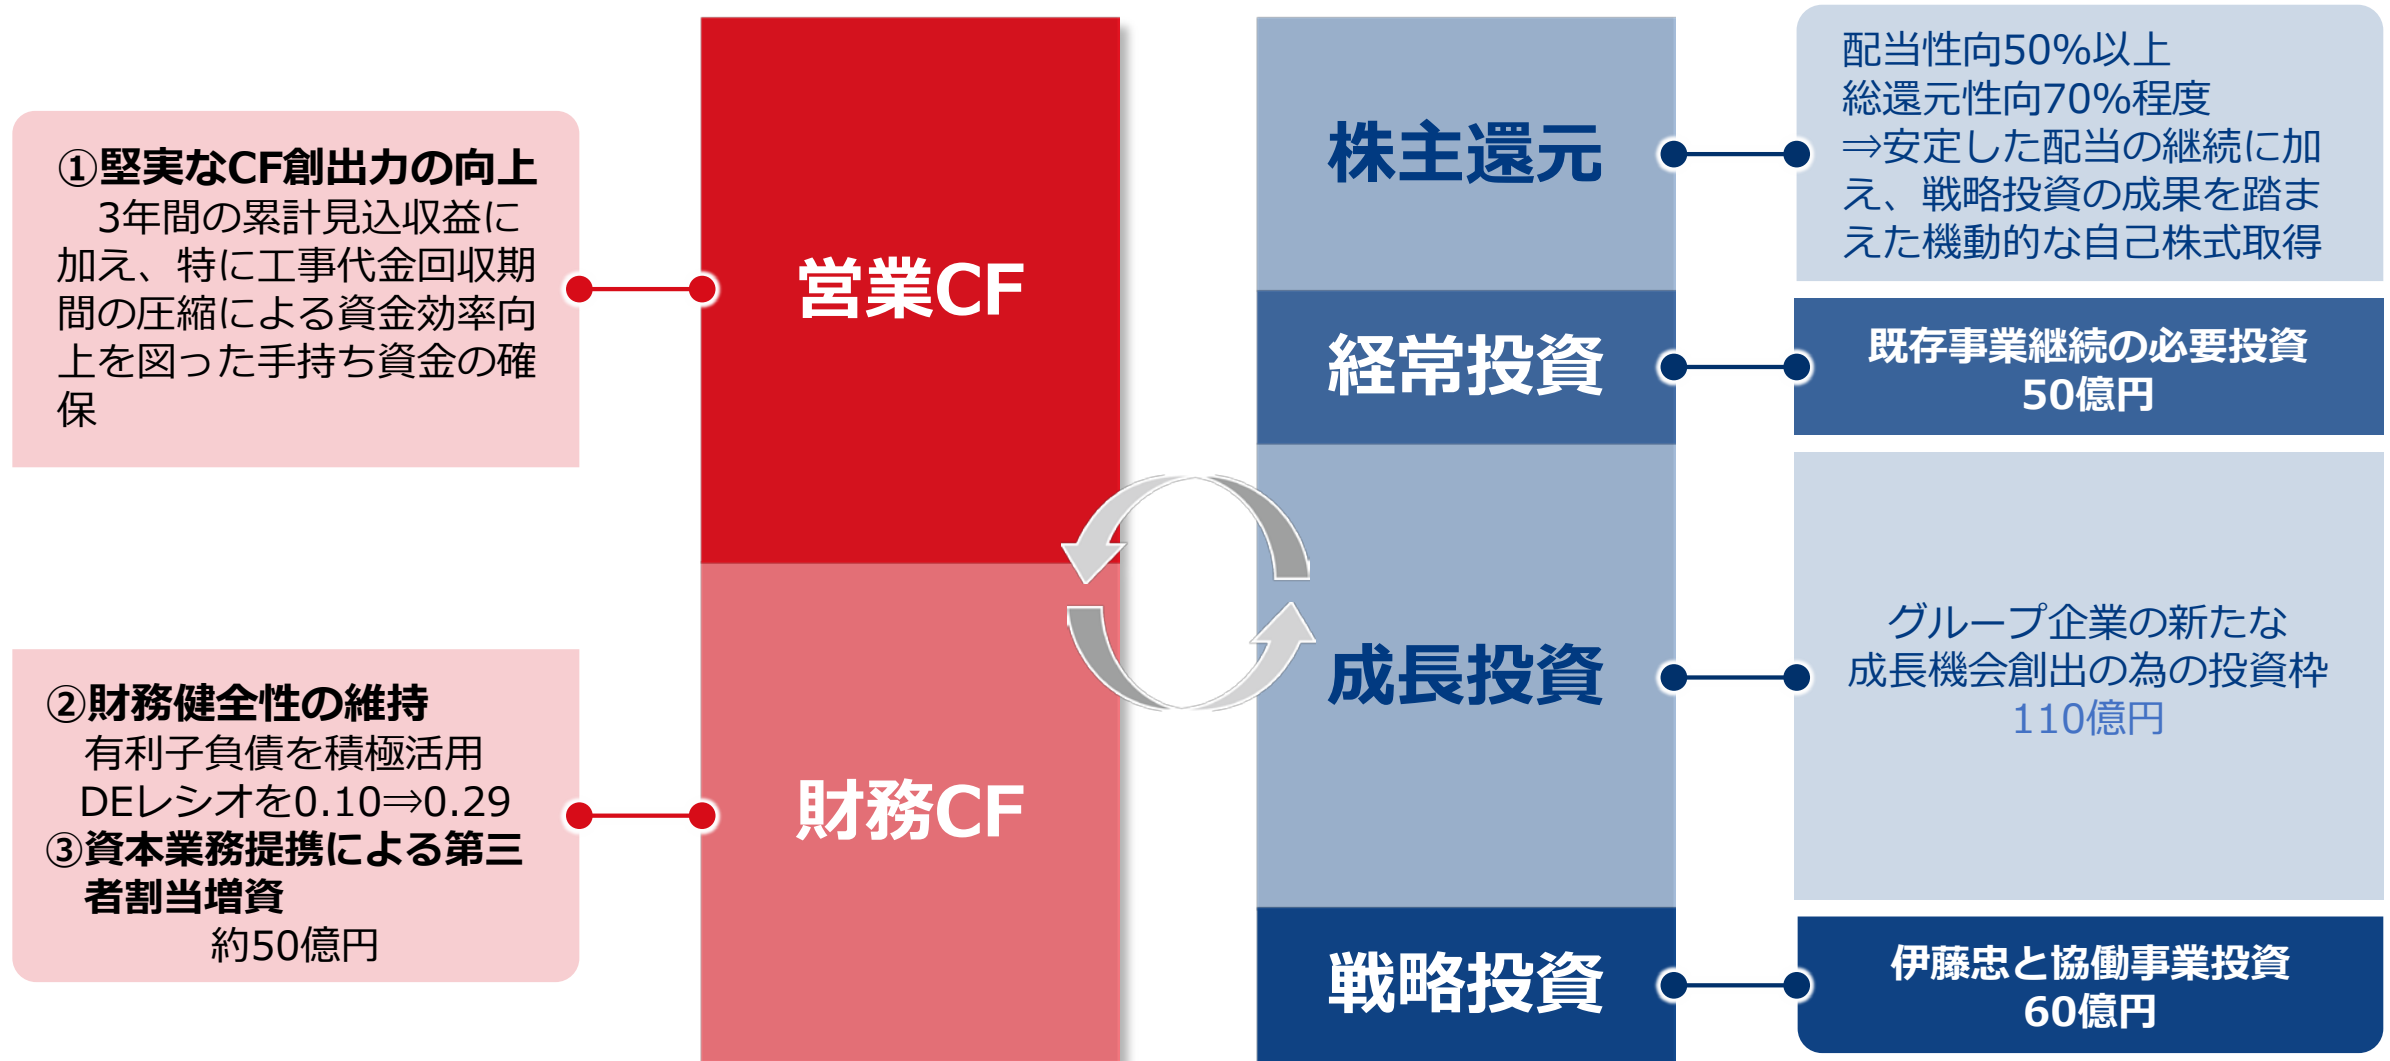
①堅実なCF創出力の向上
3年間の累計見込収益に加え、特に工事代金回収期間の圧縮による資金効率向上を図った手持ち資金の確保

②財務健全性の維持
有利子負債を積極活用
DEレシオを0.10⇒0.29
③資本業務提携による第三者割当増資
約50億円

営業CF

財務CF

株主還元

経常投資

成長投資

戦略投資

配当性向50%以上
総還元性向70%程度
⇒安定した配当の継続に加え、戦略投資の成果を踏まえた機動的な自己株式取得

既存事業継続の必要投資
50億円

グループ企業の新たな成長機会創出の為の投資枠
110億円

伊藤忠と協働事業投資
60億円